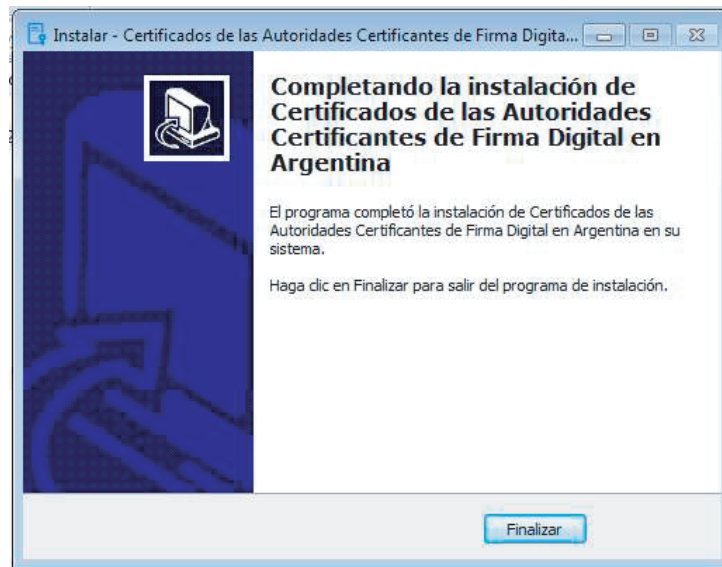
Instalar - Certificados de las Autoridades Certificantes de Firma Digita...

Completando la instalación de Certificados de las Autoridades Certificantes de Firma Digital en Argentina

El programa completó la instalación de Certificados de las Autoridades Certificantes de Firma Digital en Argentina en su sistema.

Haga clic en Finalizar para salir del programa de instalación.

Finalizar